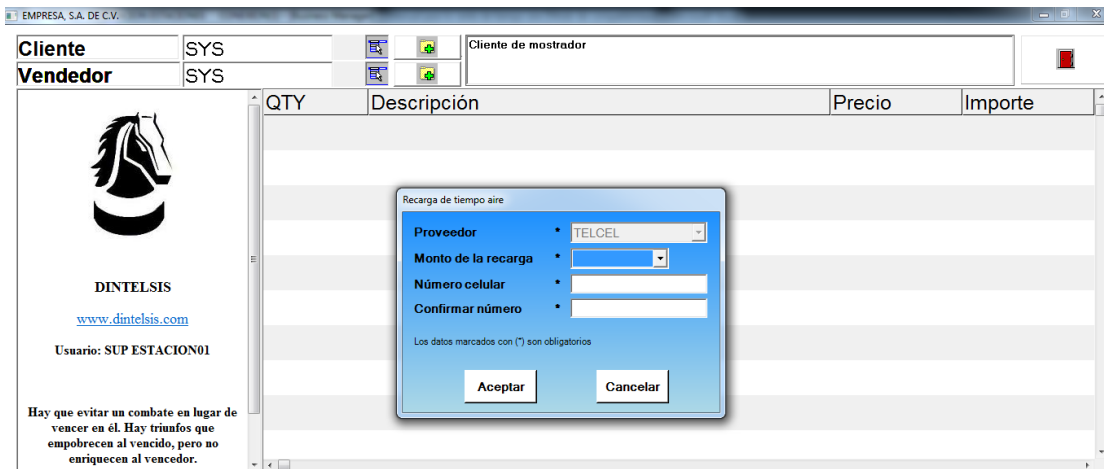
EMPRESA, S.A. DE C.V.

Cliente SYS
Vendedor SYS

Cliente de mostrador

| QTY | Descripción | Precio | Importe |
|---|---|---|---|

DINTELSIS

www.dintelsis.com

Usuario: SUP ESTACION01

Hay que evitar un combate en lugar de vencer en él. Hay triunfos que empobrecen al vencido, pero no enriquecen al vencedor.

Recarga de tiempo aire

Proveedor * TELCEL
Monto de la recarga *
Número celular *
Confirmar número *

Los datos marcados con (*) son obligatorios

Aceptar
Cancelar